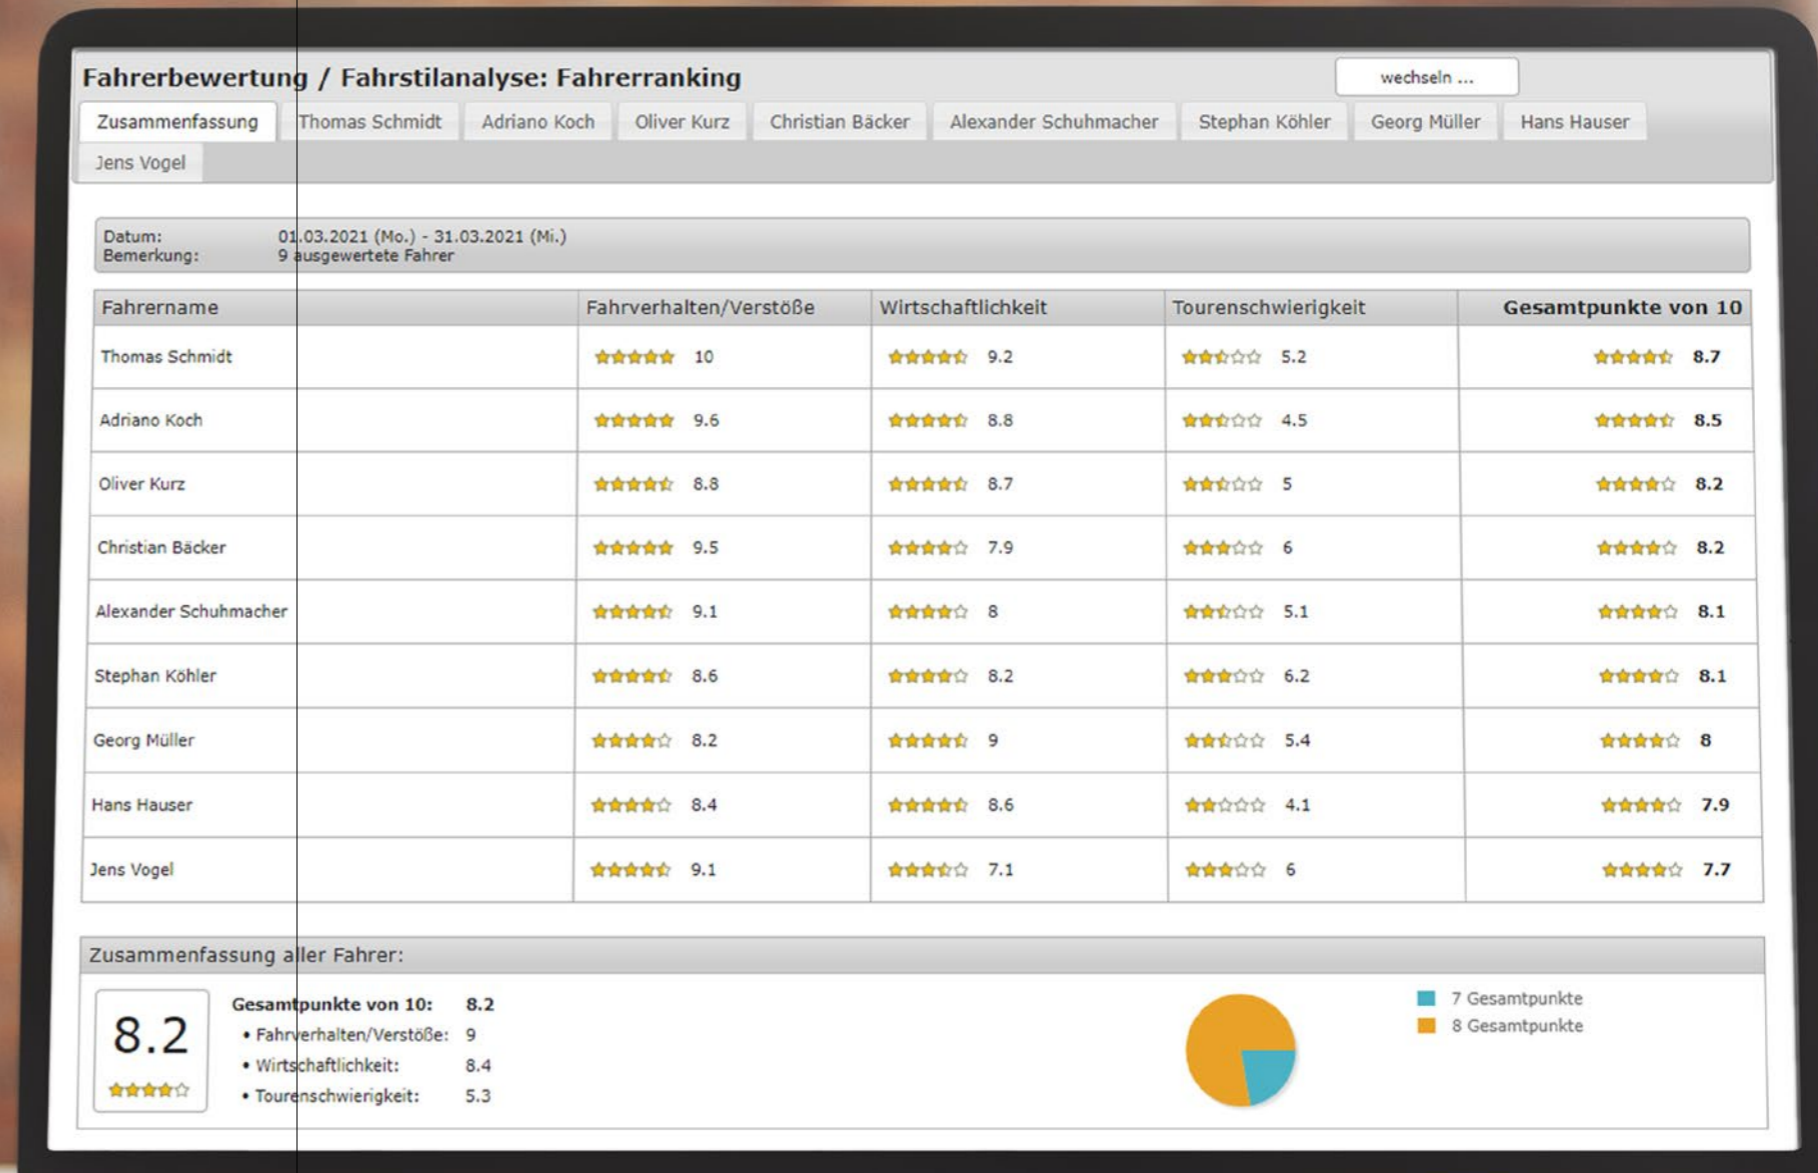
Fahrerbewertung / Fahrstilanalyse: Fahrerranking

wechseln ...

Zusammenfassung | Thomas Schmidt | Adriano Koch | Oliver Kurz | Christian Bäcker | Alexander Schuhmacher | Stephan Köhler | Georg Müller | Hans Hauser | Jens Vogel

Datum: 01.03.2021 (Mo.) - 31.03.2021 (Mi.)
Bemerkung: 9 ausgewertete Fahrer

| Fahrername | Fahrverhalten/Verstöße | Wirtschaftlichkeit | Tourenschwierigkeit | Gesamtpunkte von 10 |
|---|---|---|---|---|
| Thomas Schmidt | 10 | 9.2 | 5.2 | 8.7 |
| Adriano Koch | 9.6 | 8.8 | 4.5 | 8.5 |
| Oliver Kurz | 8.8 | 8.7 | 5 | 8.2 |
| Christian Bäcker | 9.5 | 7.9 | 6 | 8.2 |
| Alexander Schuhmacher | 9.1 | 8 | 5.1 | 8.1 |
| Stephan Köhler | 8.6 | 8.2 | 6.2 | 8.1 |
| Georg Müller | 8.2 | 9 | 5.4 | 8 |
| Hans Hauser | 8.4 | 8.6 | 4.1 | 7.9 |
| Jens Vogel | 9.1 | 7.1 | 6 | 7.7 |

Zusammenfassung aller Fahrer:

8.2

Gesamtpunkte von 10: 8.2
• Fahrverhalten/Verstöße: 9
• Wirtschaftlichkeit: 8.4
• Tourenschwierigkeit: 5.3

7 Gesamtpunkte
8 Gesamtpunkte